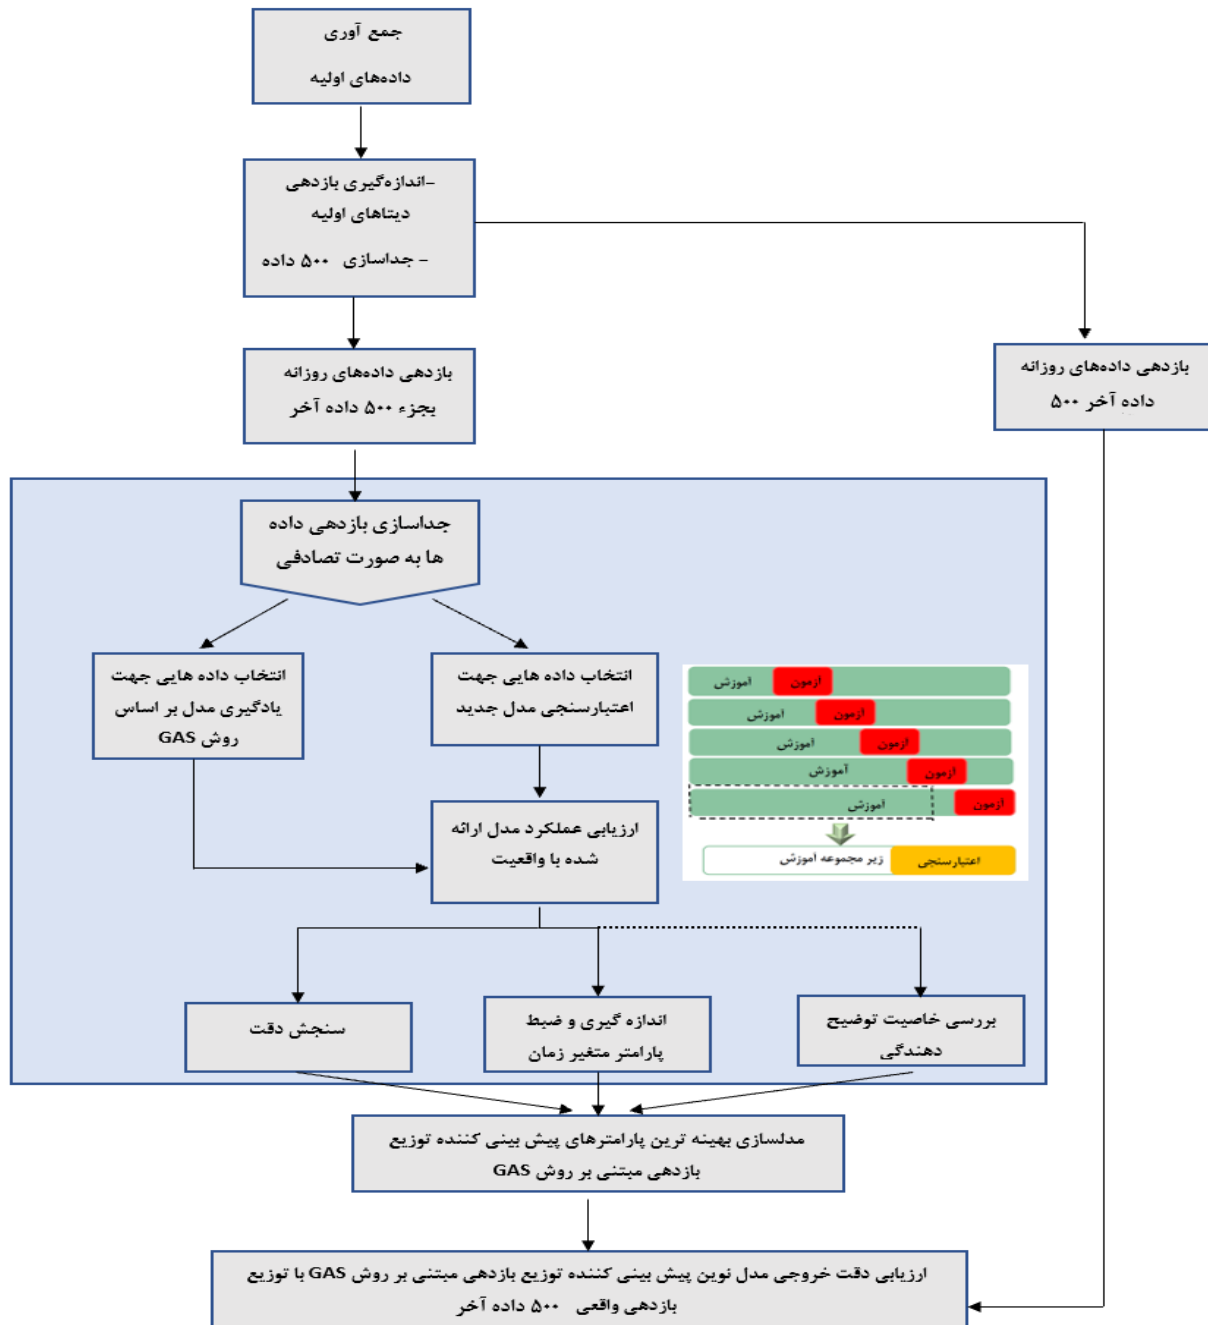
جمع آوری
داده‌های اولیه

-اندازه‌گیری بازدهی
دیتاهای اولیه
- جداسازی ۵۰۰ داده

بازدهی داده‌های روزانه
بجزء ۵۰۰ داده آخر

بازدهی داده‌های روزانه
۵۰۰ داده آخر

جداسازی بازدهی داده ها به صورت تصادفی

انتخاب داده هایی جهت یادگیری مدل بر اساس روش GAS

انتخاب داده هایی جهت اعتبارسنجی مدل جدید

آموزش ازمون
آموزش ازمون
آموزش ازمون
آموزش ازمون
آموزش ازمون
اعتبارسنجی زیر مجموعه آموزش

ارزیابی عملکرد مدل ارائه شده با واقعیت

سنجش دقت

اندازه گیری و ضبط پارامتر متغیر زمان

بررسی خاصیت توضیح دهندگی

مدلسازی بهینه ترین پارامترهای پیش بینی کننده توزیع بازدهی مبتنی بر روش GAS

ارزیابی دقت خروجی مدل نوین پیش بینی کننده توزیع بازدهی مبتنی بر روش GAS با توزیع بازدهی واقعی ۵۰۰ داده آخر